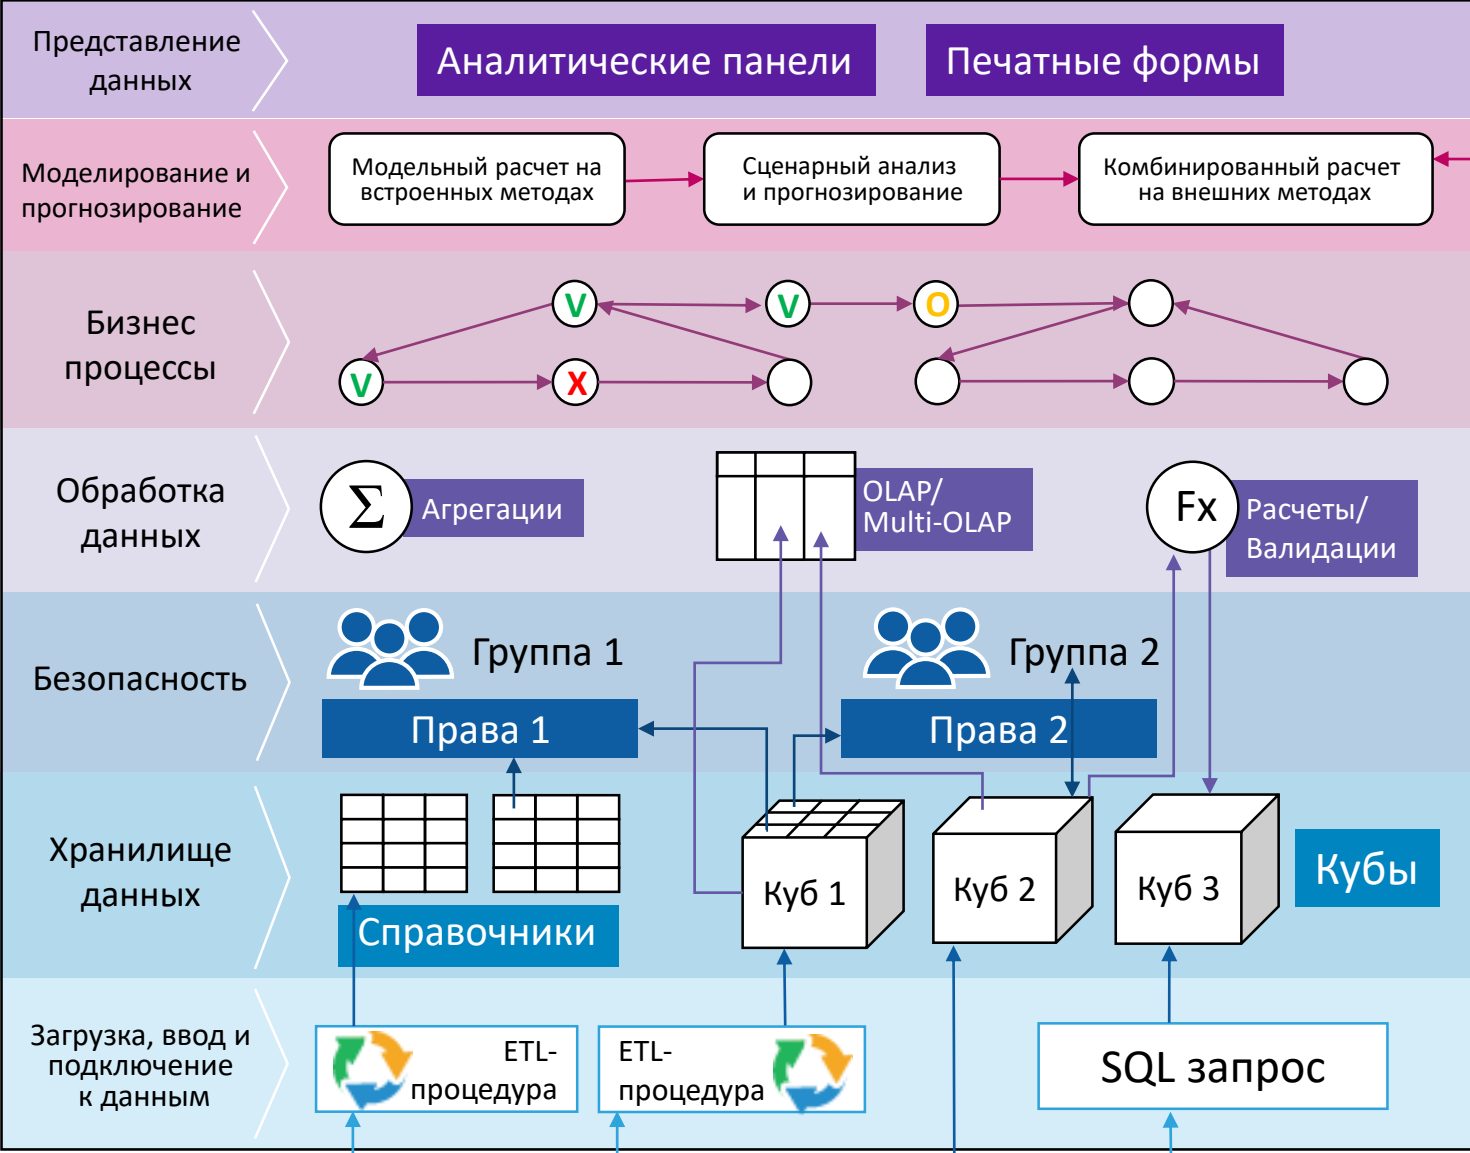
Представление данных

Аналитические панели

Печатные формы

Моделирование и прогнозирование

Модельный расчет на встроенных методах

Сценарный анализ и прогнозирование

Комбинированный расчет на внешних методах

Бизнес процессы

V

V

O

V

X

Обработка данных

$\Sigma$

Агрегации

OLAP/ Multi-OLAP

Fx

Расчеты/ Валидации

Безопасность

Группа 1

Группа 2

Права 1

Права 2

Хранилище данных

Справочники

Куб 1

Куб 2

Куб 3

Кубы

Загрузка, ввод и подключение к данным

ETL-процедура

ETL-процедура

SQL запрос